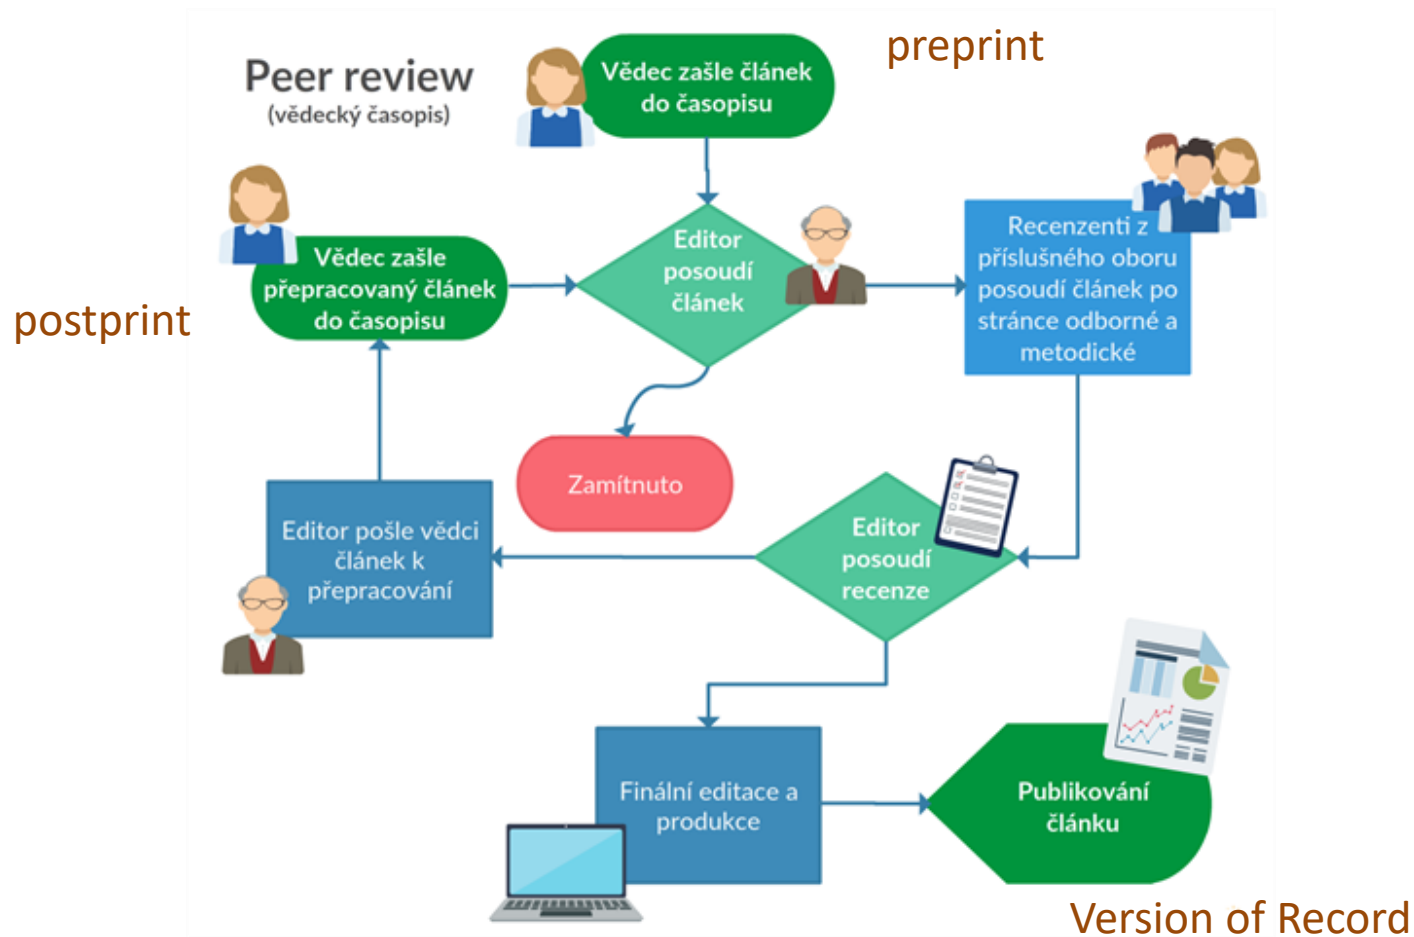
Peer review
(vědecký časopis)

Vědec zašle článek do časopisu

preprint

Editor posoudí článek

Recenzenti z příslušného oboru posoudí článek po stránce odborné a metodické

Vědec zašle přepracovaný článek do časopisu

postprint

Zamítnuto

Editor pošle vědci článek k přepracování

Editor posoudí recenze

Finální editace a produkce

Publikování článku

Version of Record